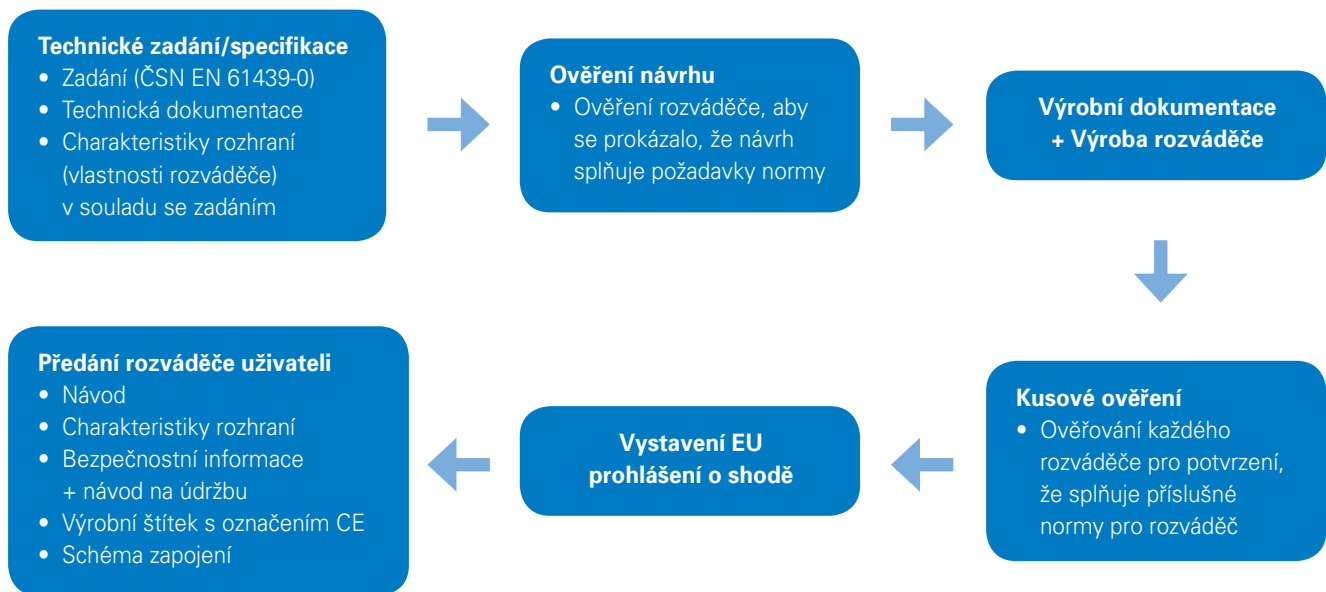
**Technické zadání/specifikace**
- Zadání (ČSN EN 61439-0)
- Technická dokumentace
- Charakteristiky rozhraní (vlastnosti rozváděče) v souladu se zadáním

**Ověření návrhu**
- Ověření rozváděče, aby se prokázalo, že návrh splňuje požadavky normy

**Výrobní dokumentace + Výroba rozváděče**

**Kusové ověření**
- Ověřování každého rozváděče pro potvrzení, že splňuje příslušné normy pro rozváděč

**Vystavení EU prohlášení o shodě**

**Předání rozváděče uživateli**
- Návod
- Charakteristiky rozhraní
- Bezpečnostní informace + návod na údržbu
- Výrobní štítek s označením CE
- Schéma zapojení